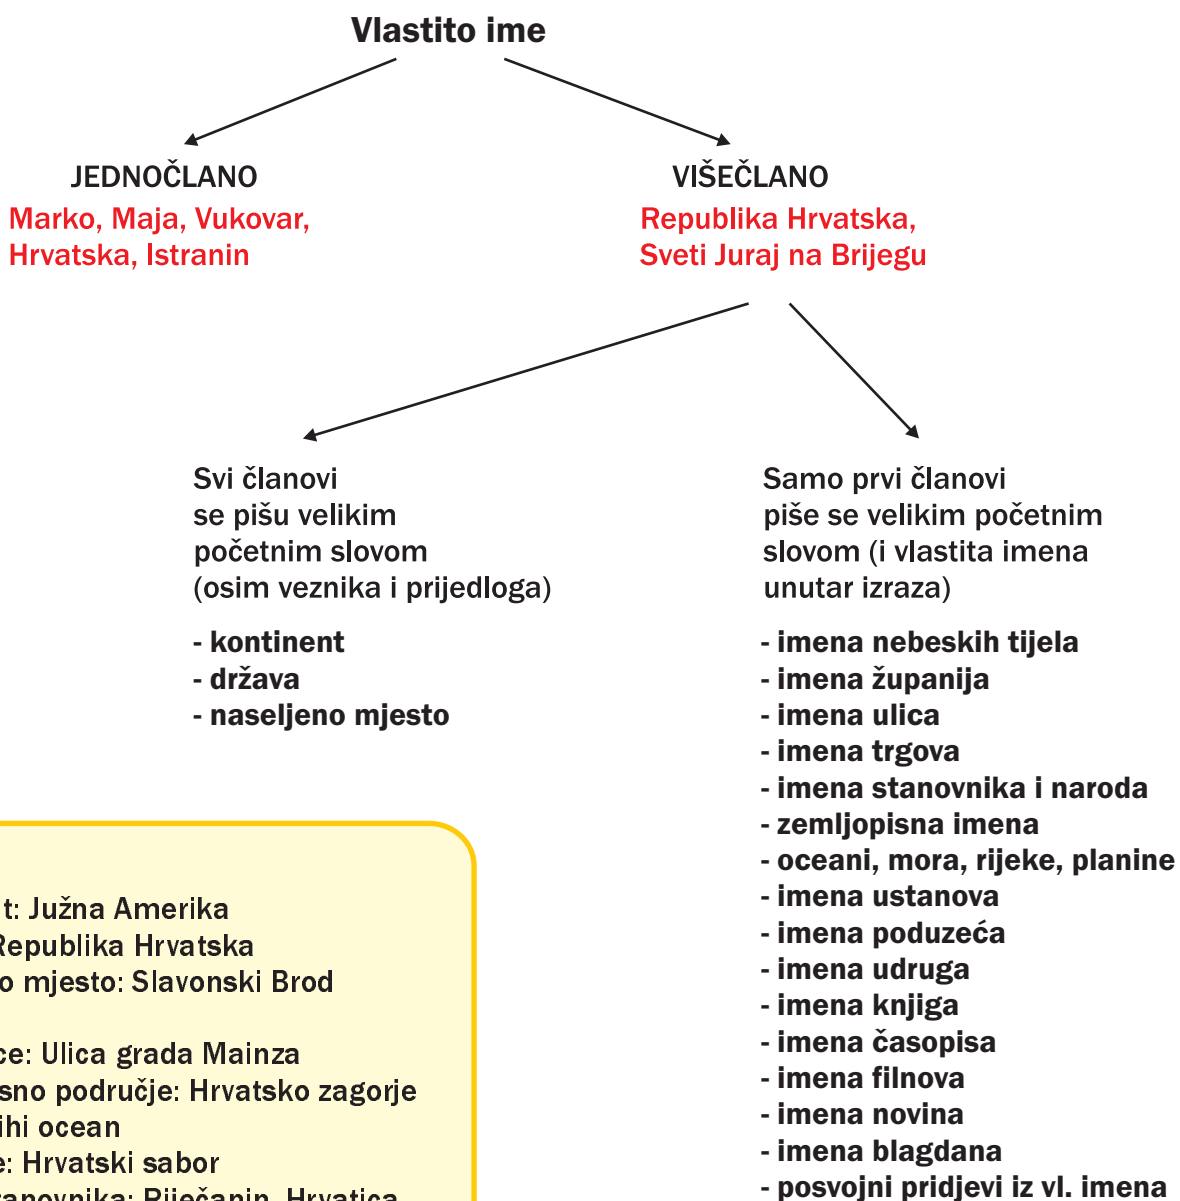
Vlastito ime

JEDNOČLANO
Marko, Maja, Vukovar, Hrvatska, Istranin

VIŠEČLANO
Republika Hrvatska, Sveti Juraj na Brijegu

Svi članovi se pišu velikim početnim slovom (osim veznika i prijedloga)

- kontinent
- država
- naseljeno mjesto

Samo prvi članovi piše se velikim početnim slovom (i vlastita imena unutar izraza)

- imena nebeskih tijela
- imena županija
- imena ulica
- imena trgova
- imena stanovnika i naroda
- zemljopisna imena
- oceani, mora, rijeke, planine
- imena ustanova
- imena poduzeća
- imena udruga
- imena knjiga
- imena časopisa
- imena filnova
- imena novina
- imena blagdana
- posvojni pridjevi iz vl. imena

t: Južna Amerika
Republika Hrvatska
o mjesto: Slavonski Brod

ce: Ulica grada Mainza
sno područje: Hrvatsko zagorje
ihi ocean
e: Hrvatski sabor
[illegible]